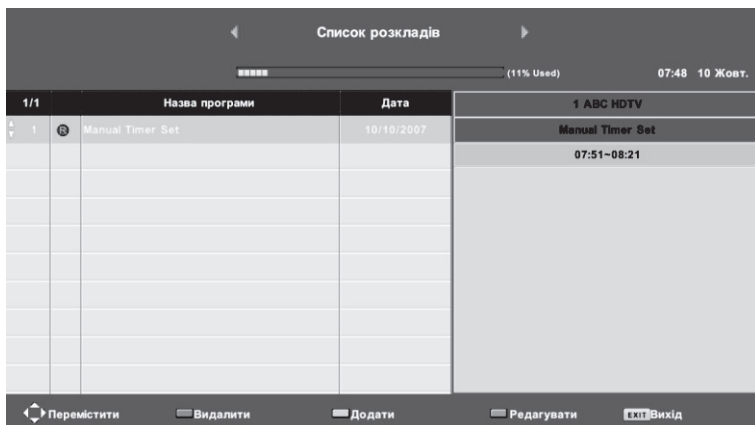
Список розкладів

(11% Used) 07:48 10 Жовт.

| 1/1 | | Назва програми | Дата |
|---|---|---|---|
| 1 | R | Manual Timer Set | 10/10/2007 |

1 ABC HDTV

Manual Timer Set

07:51~08:21

Перемістити Видалити Додати Редагувати EXIT Вихід